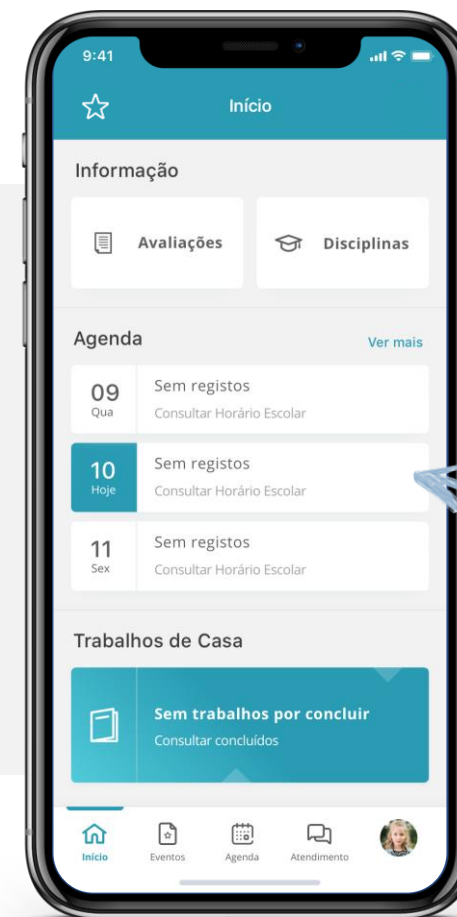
9:41

Início

Informação

Avaliações

Disciplinas

Agenda

Ver mais

09
Qua
Sem registos
Consultar Horário Escolar

10
Hoje
Sem registos
Consultar Horário Escolar

11
Sex
Sem registos
Consultar Horário Escolar

Trabalhos de Casa

Sem trabalhos por concluir
Consultar concluídos

Início
Eventos
Agenda
Atendimento